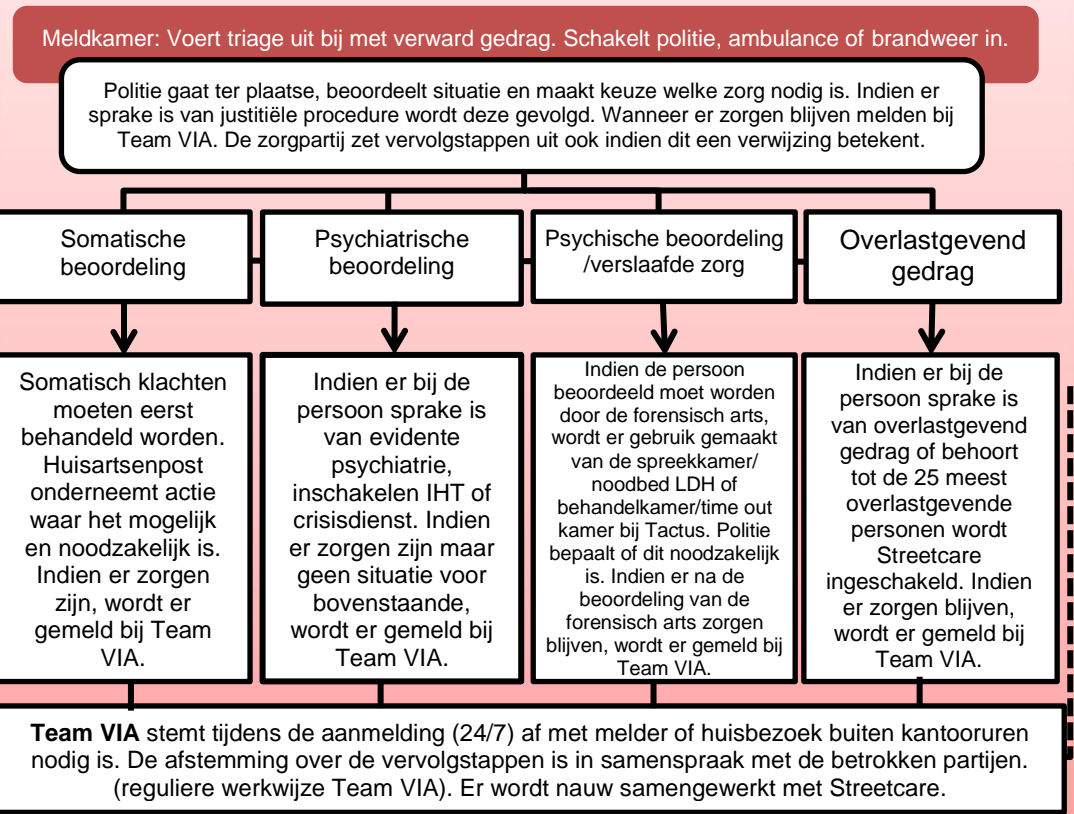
Meldkamer: Voert triage uit bij met verward gedrag. Schakelt politie, ambulance of brandweer in.

Politie gaat ter plaatse, beoordeelt situatie en maakt keuze welke zorg nodig is. Indien er sprake is van justitiële procedure wordt deze gevolgd. Wanneer er zorgen blijven melden bij Team VIA. De zorgpartij zet vervolgstappen uit ook indien dit een verwijzing betekent.

Somatische beoordeling

Psychiatrische beoordeling

Psychische beoordeling /verslaafde zorg

Overlastgevend gedrag

Somatisch klachten moeten eerst behandeld worden. Huisartsenpost onderneemt actie waar het mogelijk en noodzakelijk is. Indien er zorgen zijn, wordt er gemeld bij Team VIA.

Indien er bij de persoon sprake is van evidente psychiatrie, inschakelen IHT of crisisdienst. Indien er zorgen zijn maar geen situatie voor bovenstaande, wordt er gemeld bij Team VIA.

Indien de persoon beoordeeld moet worden door de forensisch arts, wordt er gebruik gemaakt van de spreekkamer/ noodbed LDH of behandelkamer/time out kamer bij Tactus. Politie bepaalt of dit noodzakelijk is. Indien er na de beoordeling van de forensisch arts zorgen blijven, wordt er gemeld bij Team VIA.

Indien er bij de persoon sprake is van overlastgevend gedrag of behoort tot de 25 meest overlastgevende personen wordt Streetcare ingeschakeld. Indien er zorgen blijven, wordt er gemeld bij Team VIA.

**Team VIA** stemt tijdens de aanmelding (24/7) af met melder of huisbezoek buiten kantooruren nodig is. De afstemming over de vervolgstappen is in samenspraak met de betrokken partijen. (reguliere werkwijze Team VIA). Er wordt nauw samengewerkt met Streetcare.